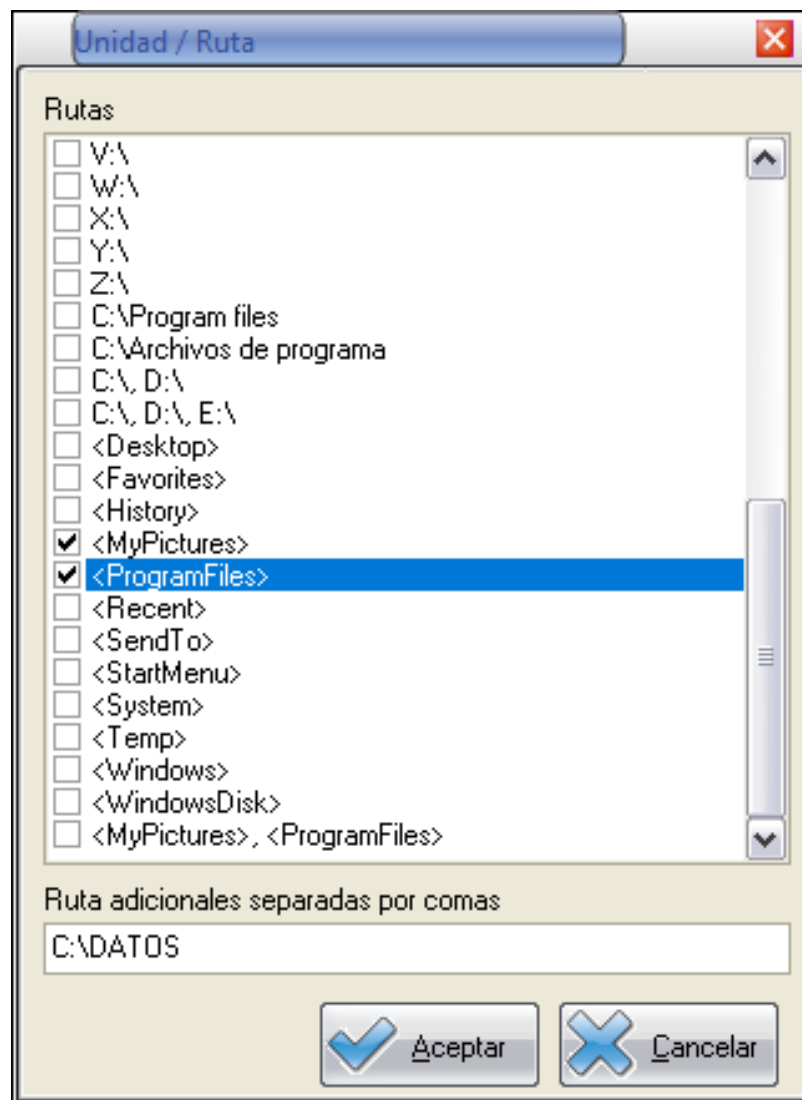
Unidad / Ruta

Rutas

V:\
W:\
X:\
Y:\
Z:\
C:\Program files
C:\Archivos de programa
C:\, D:\
C:\, D:\, E:\
<Desktop>
<Favorites>
<History>
<MyPictures>
<ProgramFiles>
<Recent>
<SendTo>
<StartMenu>
<System>
<Temp>
<Windows>
<WindowsDisk>
<MyPictures>, <ProgramFiles>

Ruta adicionales separadas por comas

C:\DATOS

Aceptar

Cancelar